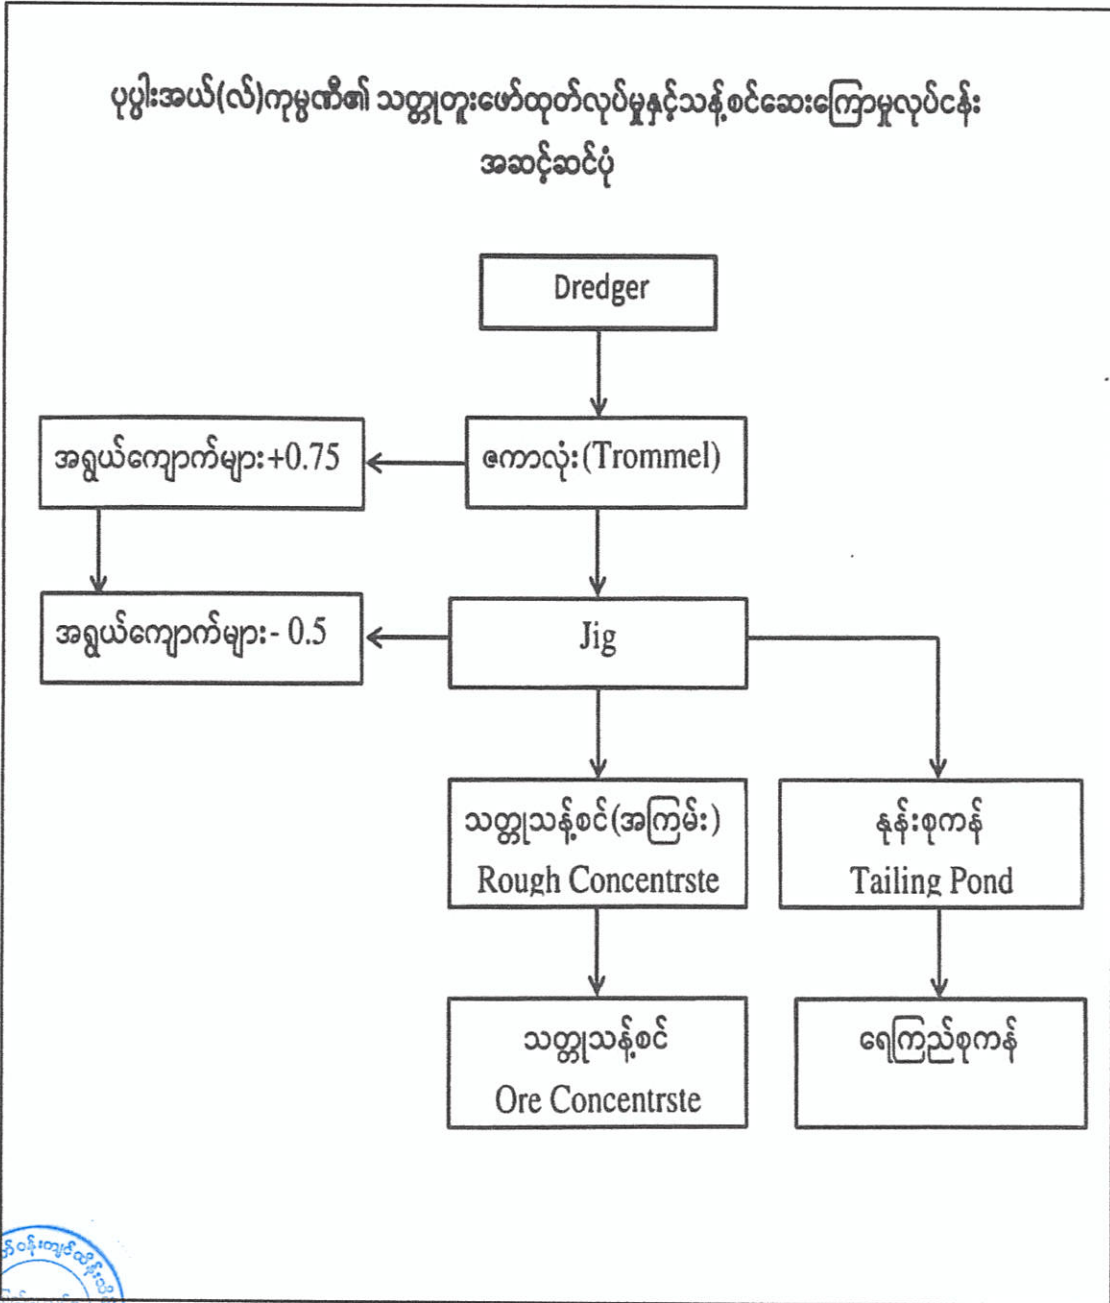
ပုပွါးအယ်(လ်)ကုမ္ပဏီ၏ သတ္တုတူးဖော်ထုတ်လုပ်မှုနှင့်သန့်စင်ဆေးကြောမှုလုပ်ငန်း အဆင့်ဆင့်ပုံ

Dredger

ဇကာလုံး(Trommel)

အရွယ်ကျောက်များ+0.75

Jig

အရွယ်ကျောက်များ- 0.5

သတ္တုသန့်စင်(အကြမ်း)
Rough Concentrste

နုန်းစုကန်
Tailing Pond

သတ္တုသန့်စင်
Ore Concentrste

ရေကြည်စုကန်

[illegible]